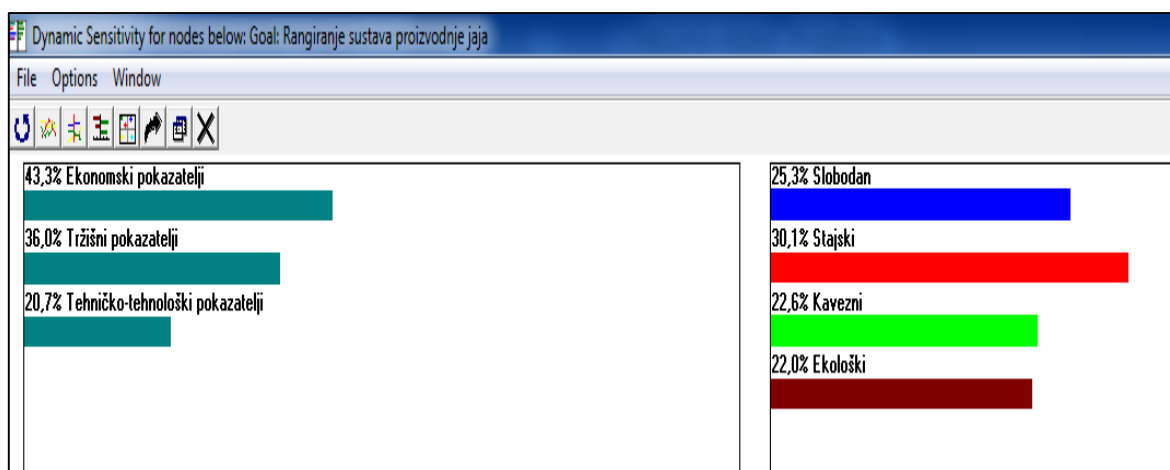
Dynamic Sensitivity for nodes below: Goal: Rangiranje sustava proizvodnje jaja

File Options Window

43,3% Ekonomski pokazatelji

36,0% Tržišni pokazatelji

20,7% Tehničko-tehnološki pokazatelji

25,3% Slobodan

30,1% Stajski

22,6% Kavezni

22,0% Ekološki